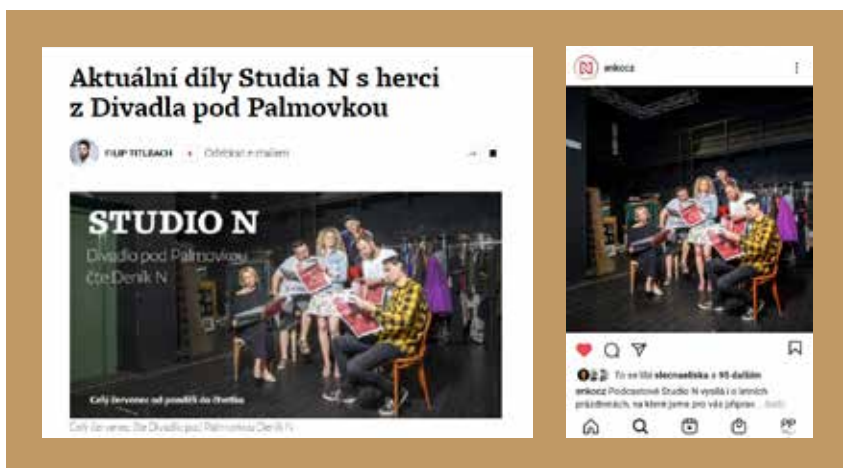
Aktuální díly Studia N s herci z Divadla pod Palmovkou

FILIP TITLBACH • Odebírat e-mailem

STUDIO N

Divadlo pod Palmovkou čte Deník N

Celý červenec od pondělí do čtvrtka

Celý červenec čte Divadlo pod Palmovkou Deník N

enkocz

To se líbí slecnaeliska a 95 dalším

enkocz Podcastové Studio N vysílá i o letních prázdninách, na které jsme pro vás připrav... další